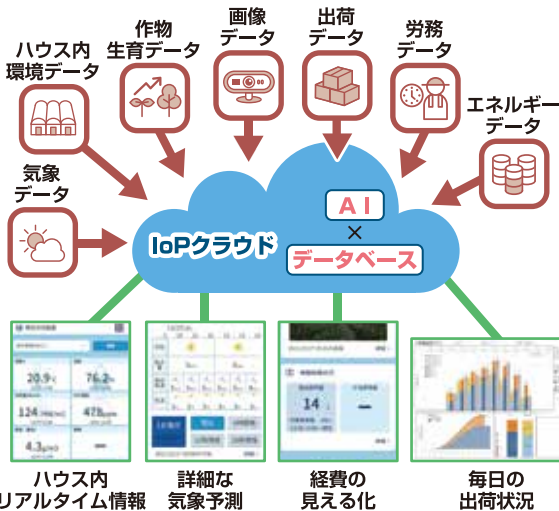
ハウス内
環境データ

作物
生育データ

画像
データ

出荷
データ

労務
データ

エネルギー
データ

気象
データ

IoPクラウド

AI
×
データベース

20.9
76.2
124
478
4.3

ハウス内
リアルタイム情報

詳細な
気象予測

14

経費の
見える化

毎日の
出荷状況